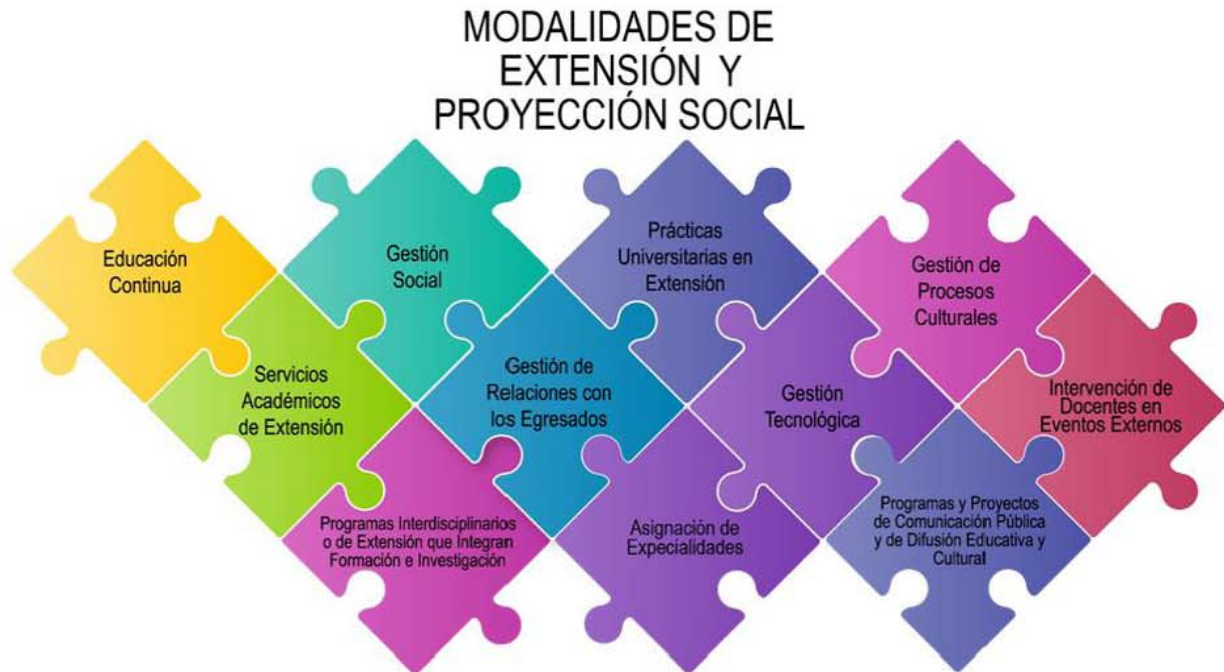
MODALIDADES DE EXTENSIÓN Y PROYECCIÓN SOCIAL

Educación Continua

Gestión Social

Prácticas Universitarias en Extensión

Gestión de Procesos Culturales

Servicios Académicos de Extensión

Gestión de Relaciones con los Egresados

Gestión Tecnológica

Intervención de Docentes en Eventos Externos

Programas Interdisciplinarios o de Extensión que Integran Formación e Investigación

Asignación de Expecialidades

Programas y Proyectos de Comunicación Pública y de Difusión Educativa y Cultural